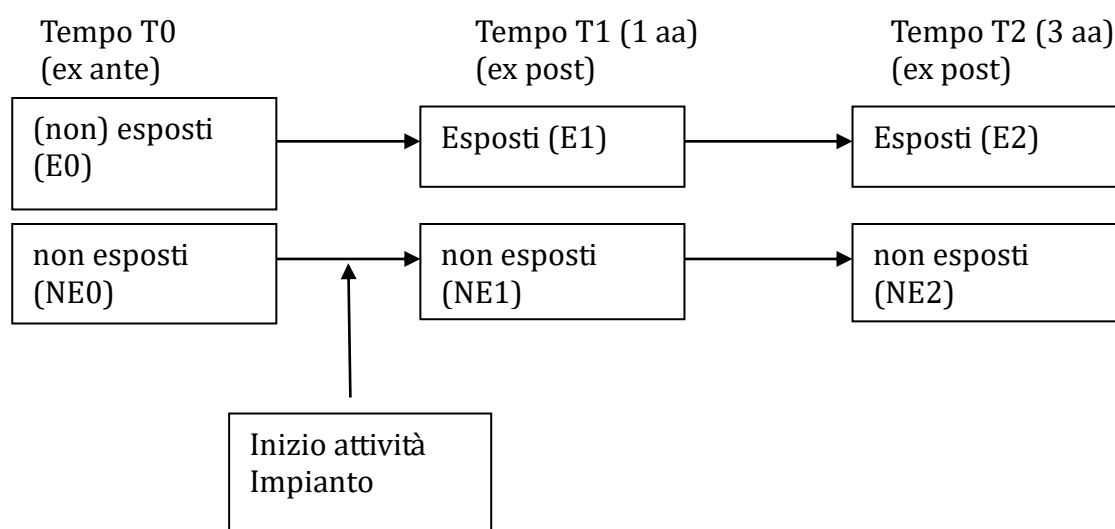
Tempo T0
(ex ante)

Tempo T1 (1 aa)
(ex post)

Tempo T2 (3 aa)
(ex post)

(non) esposti
(E0)

Esposti (E1)

Esposti (E2)

non esposti
(NE0)

non esposti
(NE1)

non esposti
(NE2)

Inizio attività
Impianto